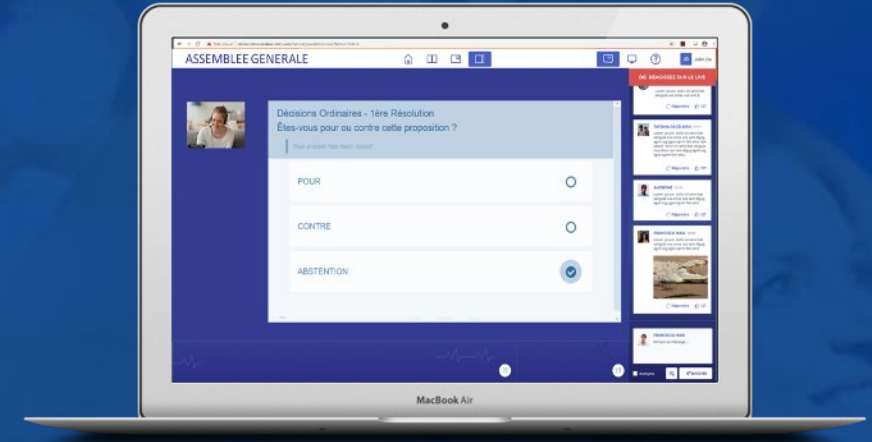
ASSEMBLEE GENERALE

RÉAGISSEZ SUR LE LIVE

Décisions Ordinaires - 1ère Résolution
Êtes-vous pour ou contre cette proposition ?

Your answer has been saved

POUR

CONTRE

ABSTENTION

TATIANA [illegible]

AUDREY

FRANCESCA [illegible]

FRANCESCO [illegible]

Envoyer

MacBook Air